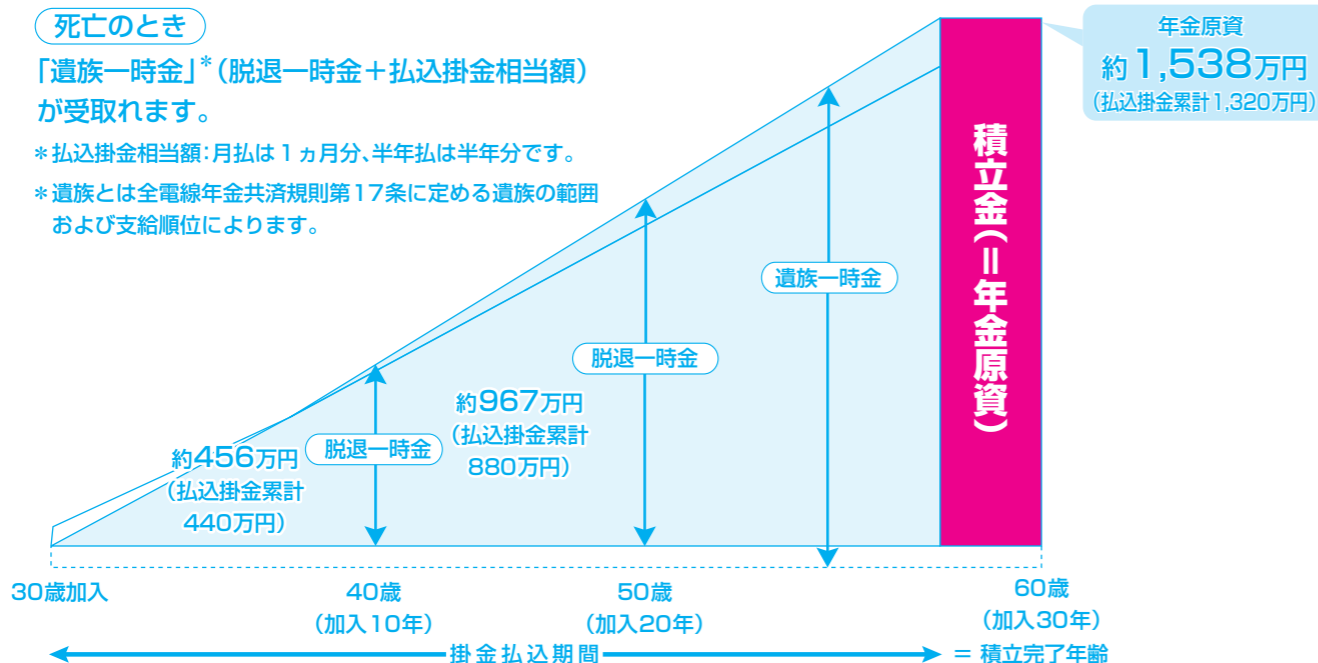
死亡のとき

「遺族一時金」*（脱退一時金＋払込掛金相当額）が受取れます。

＊払込掛金相当額：月払は１ヵ月分、半年払は半年分です。

＊遺族とは全電線年金共済規則第17条に定める遺族の範囲および支給順位によります。

年金原資
約1,538万円
（払込掛金累計1,320万円）

積立金（＝年金原資）

遺族一時金

脱退一時金

約967万円
（払込掛金累計880万円）

脱退一時金

約456万円
（払込掛金累計440万円）

30歳加入

40歳
（加入10年）

50歳
（加入20年）

60歳
（加入30年）

掛金払込期間

＝ 積立完了年齢